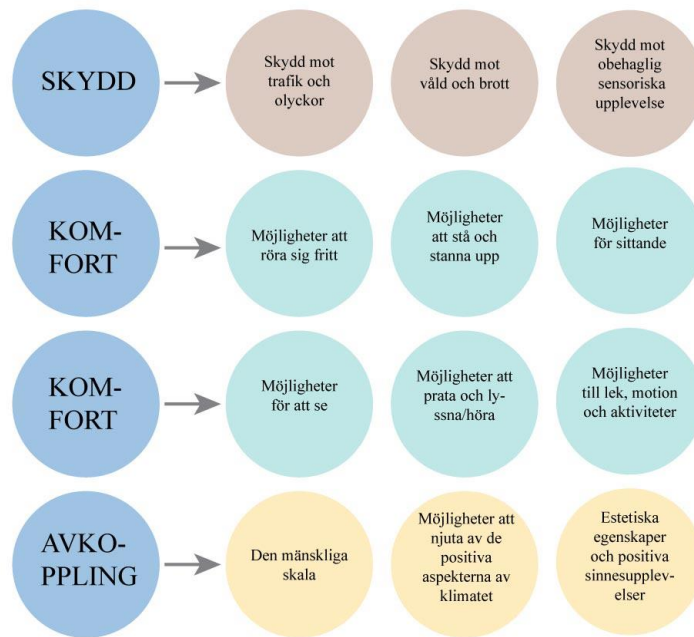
SKYDD

Skydd mot trafik och olyckor

Skydd mot våld och brott

Skydd mot obehaglig sensoriska upplevelse

KOMFORT

Möjligheter att röra sig fritt

Möjligheter att stå och stanna upp

Möjligheter för sittande

KOMFORT

Möjligheter för att se

Möjligheter att prata och lyssna/höra

Möjligheter till lek, motion och aktiviteter

AVKOPPLING

Den mänskliga skala

Möjligheter att njuta av de positiva aspekterna av klimatet

Estetiska egenskaper och positiva sinnesupplevelser